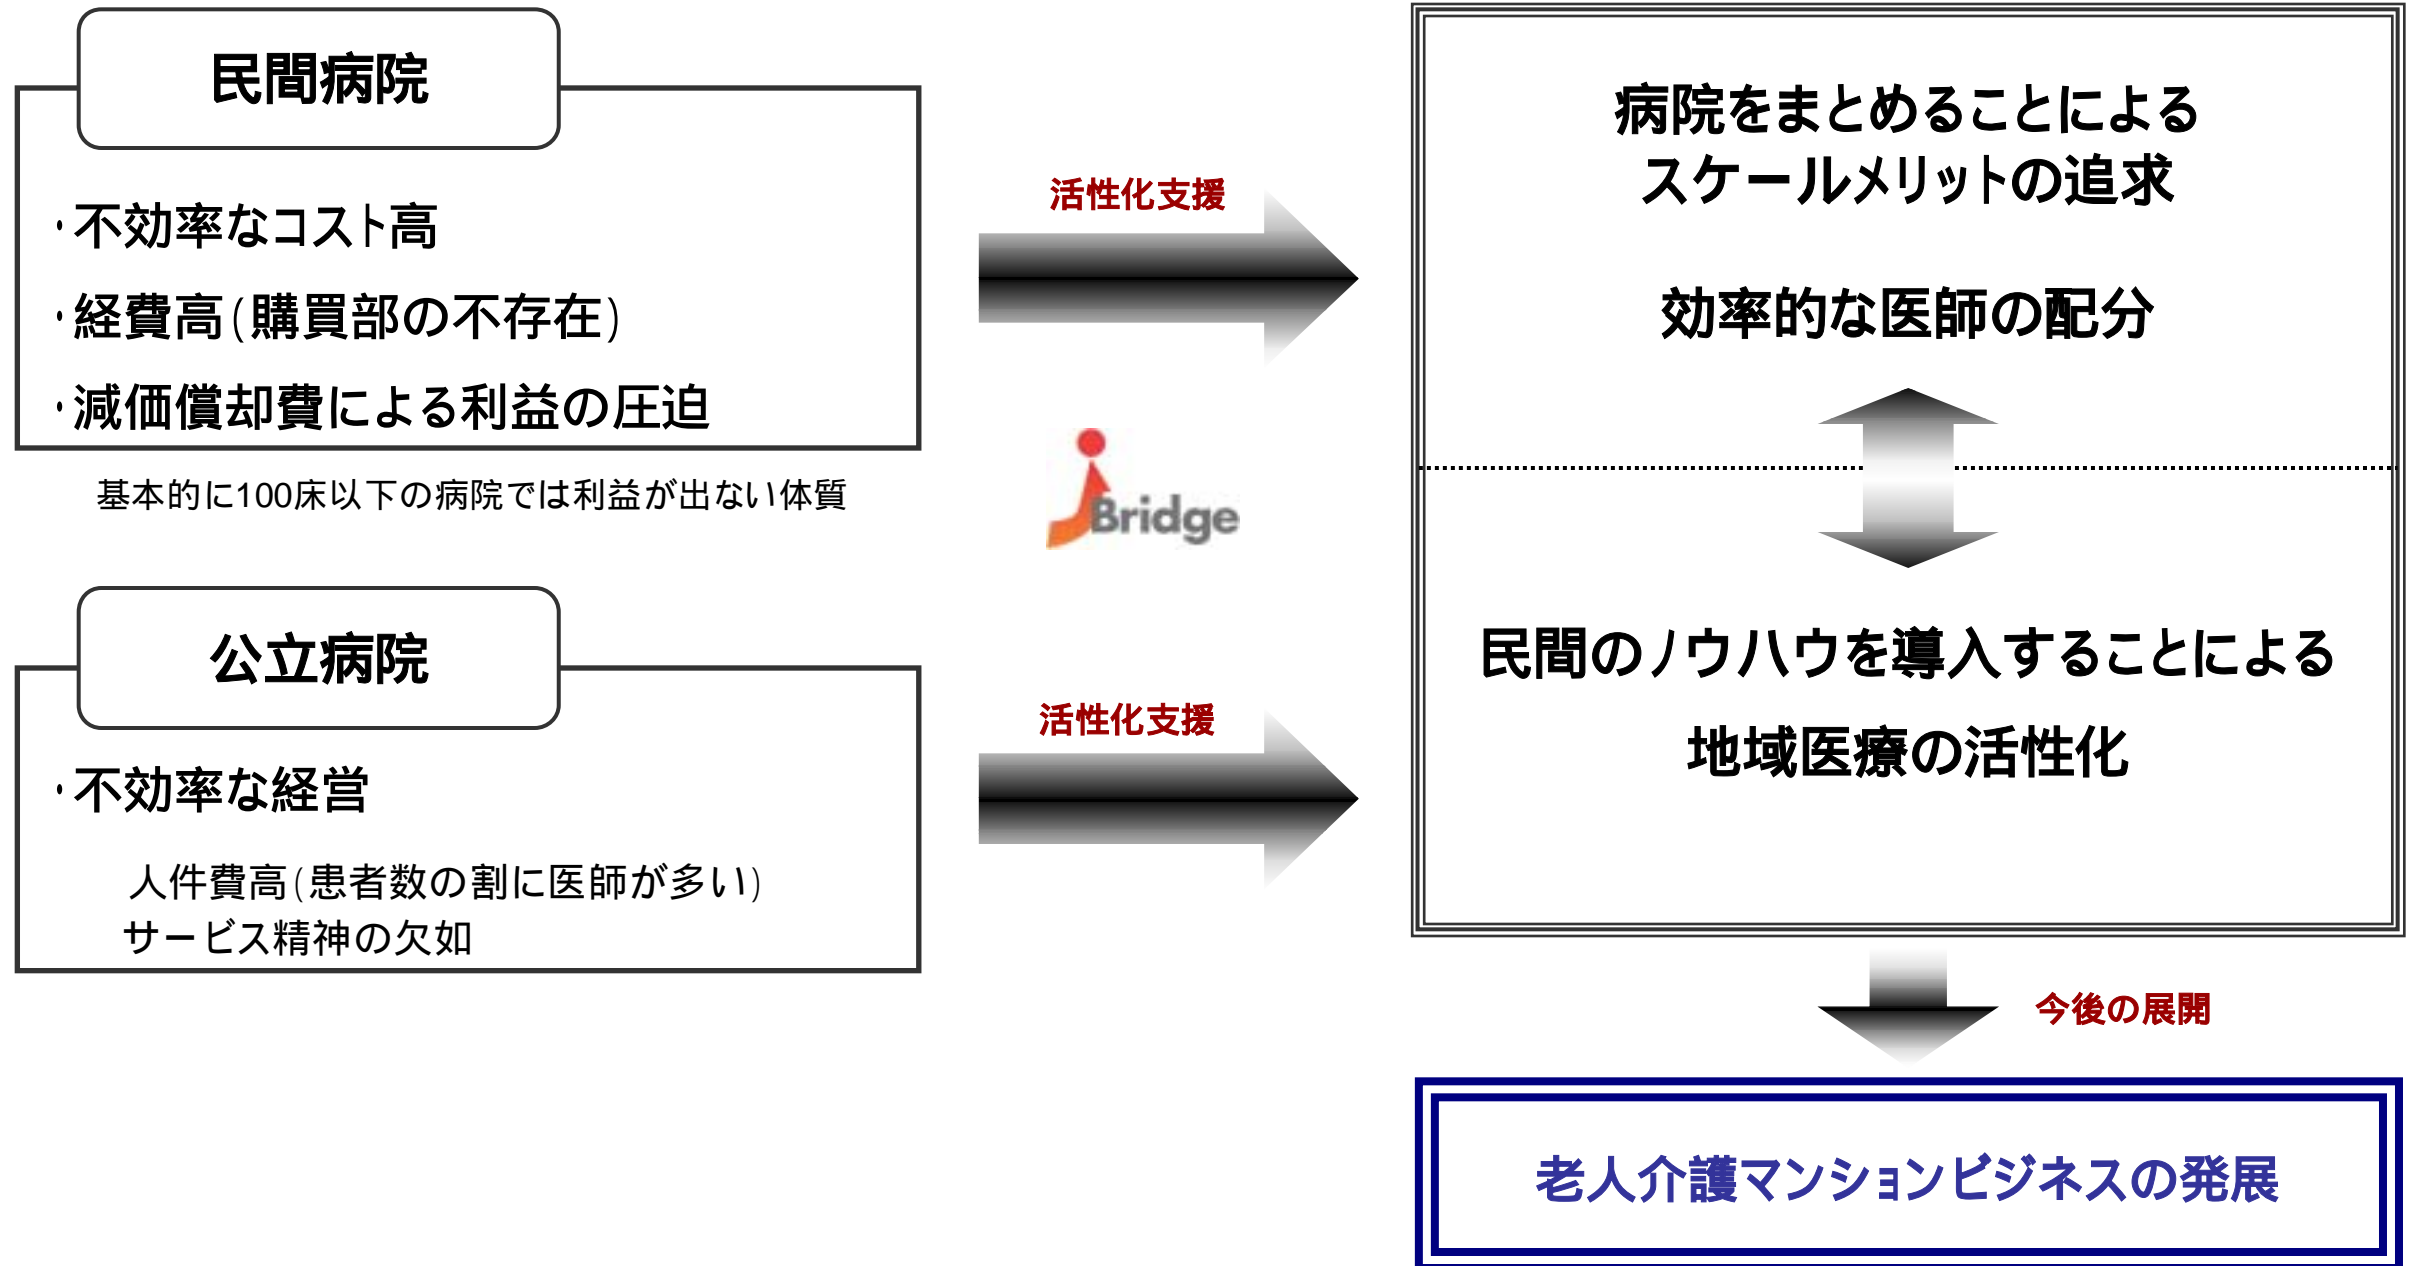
民間病院

・不効率なコスト高

・経費高（購買部の不存在）

・減価償却費による利益の圧迫

基本的に100床以下の病院では利益が出ない体質

活性化支援

Bridge

公立病院

・不効率な経営

人件費高（患者数の割に医師が多い）
サービス精神の欠如

活性化支援

病院をまとめることによる
スケールメリットの追求

効率的な医師の配分

民間のノウハウを導入することによる

地域医療の活性化

今後の展開

老人介護マンションビジネスの発展